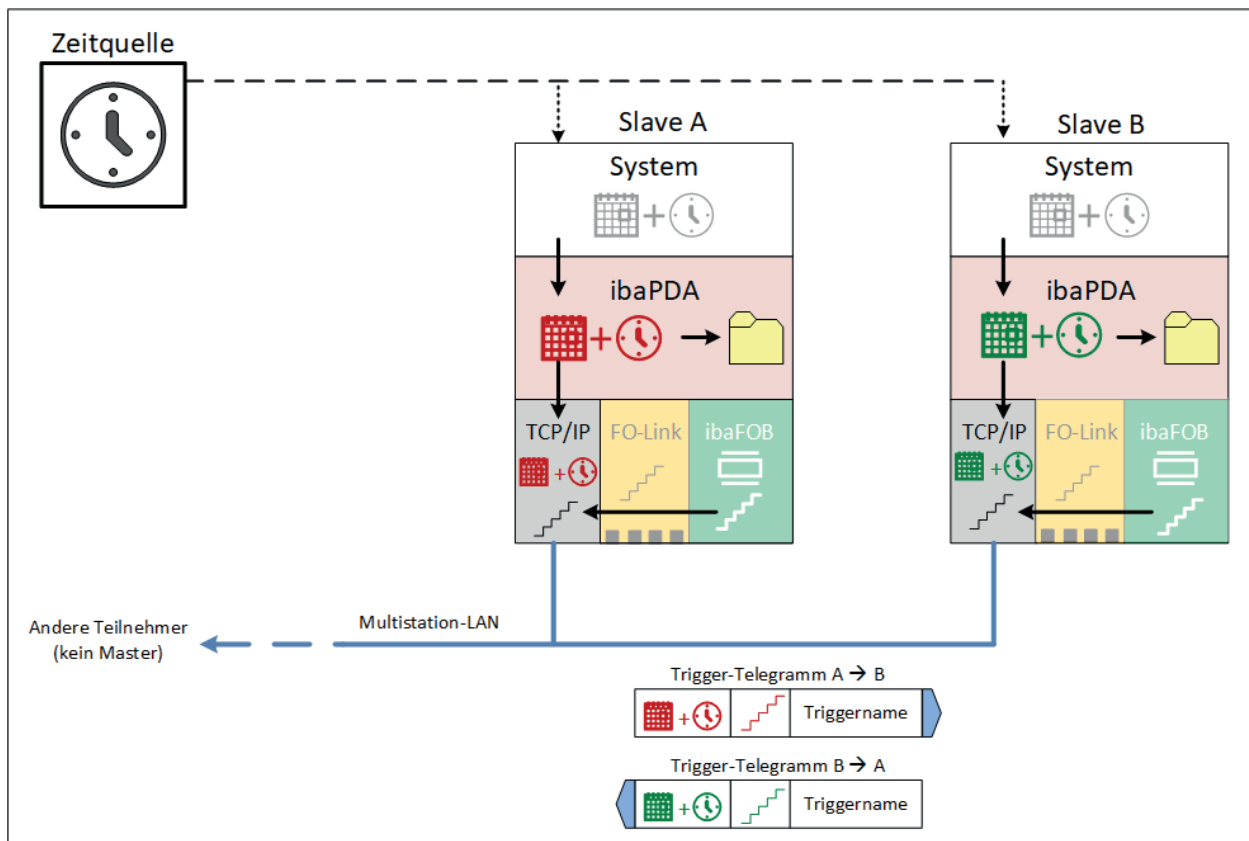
Zeitquelle

Slave A

System

+

ibaPDA

+

TCP/IP

+

FO-Link

ibaFOB

Slave B

System

+

ibaPDA

+

TCP/IP

+

FO-Link

ibaFOB

Andere Teilnehmer (kein Master)

Multistation-LAN

Trigger-Telegramm A → B

+

Triggername

Trigger-Telegramm B → A

+

Triggername